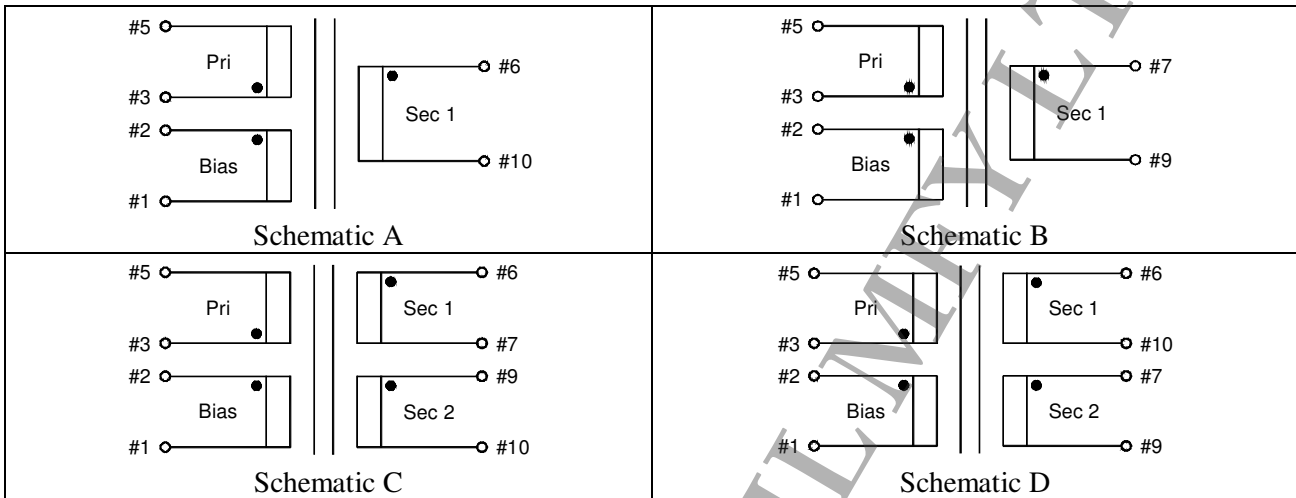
| #5 Pri #3 #2 Bias #1 #6 Sec 1 #10 Schematic A | #5 Pri #3 #2 Bias #1 #7 Sec 1 #9 Schematic B |
|---|---|
| #5 Pri #3 #2 Bias #1 #6 Sec 1 #7 #9 Sec 2 #10 Schematic C | #5 Pri #3 #2 Bias #1 #6 Sec 1 #10 #7 Sec 2 #9 Schematic D |